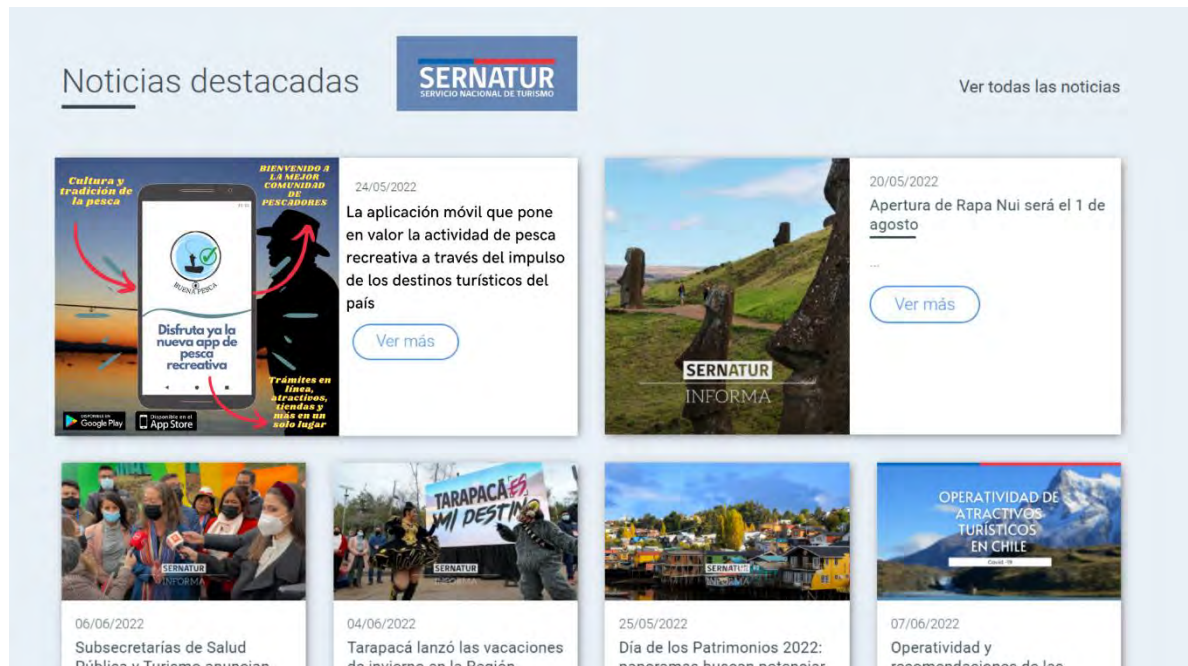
Noticias destacadas

SERNATUR
SERVICIO NACIONAL DE TURISMO

Ver todas las noticias

Cultura y tradición de la pesca

BIENVENIDO A LA MEJOR COMUNIDAD DE PESCADORES

BUENA PESCA

Disfruta ya la nueva app de pesca recreativa

Trámites en línea, atractivos, tiendas y más en un solo lugar

Google Play

App Store

24/05/2022

La aplicación móvil que pone en valor la actividad de pesca recreativa a través del impulso de los destinos turísticos del país

Ver más

SERNATUR
INFORMA

20/05/2022

Apertura de Rapa Nui será el 1 de agosto

...

Ver más

SERNATUR
INFORMA

06/06/2022

Subsecretarías de Salud Pública y Turismo anuncian

TARAPACÁ ES MI DESTINO

SERNATUR
INFORMA

04/06/2022

Tarapacá lanzó las vacaciones de invierno en la Región

SERNATUR
INFORMA

25/05/2022

Día de los Patrimonios 2022: panoramas buscan potenciar

OPERATIVIDAD DE ATRACTIVOS TURÍSTICOS EN CHILE

Covid-19

07/06/2022

Operatividad y recomendaciones de los